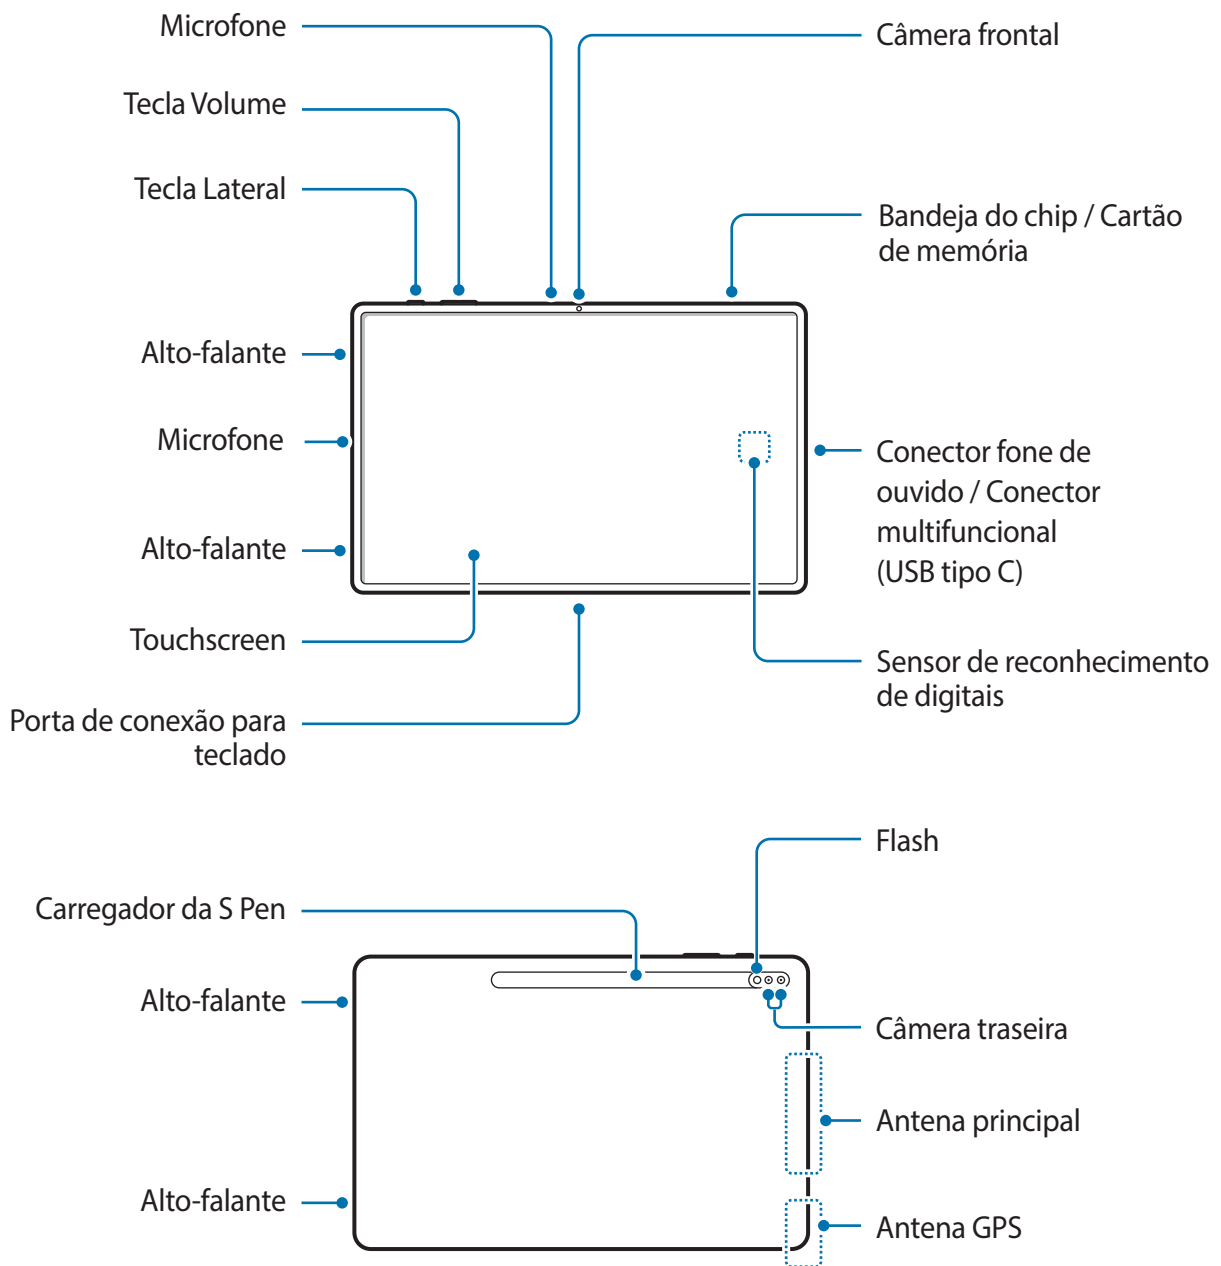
Microfone

Câmera frontal

Tecla Volume

Tecla Lateral

Bandeja do chip / Cartão de memória

Alto-falante

Microfone

Conector fone de ouvido / Conector multifuncional (USB tipo C)

Alto-falante

Touchscreen

Sensor de reconhecimento de digitais

Porta de conexão para teclado

Flash

Carregador da S Pen

Alto-falante

Câmera traseira

Antena principal

Alto-falante

Antena GPS